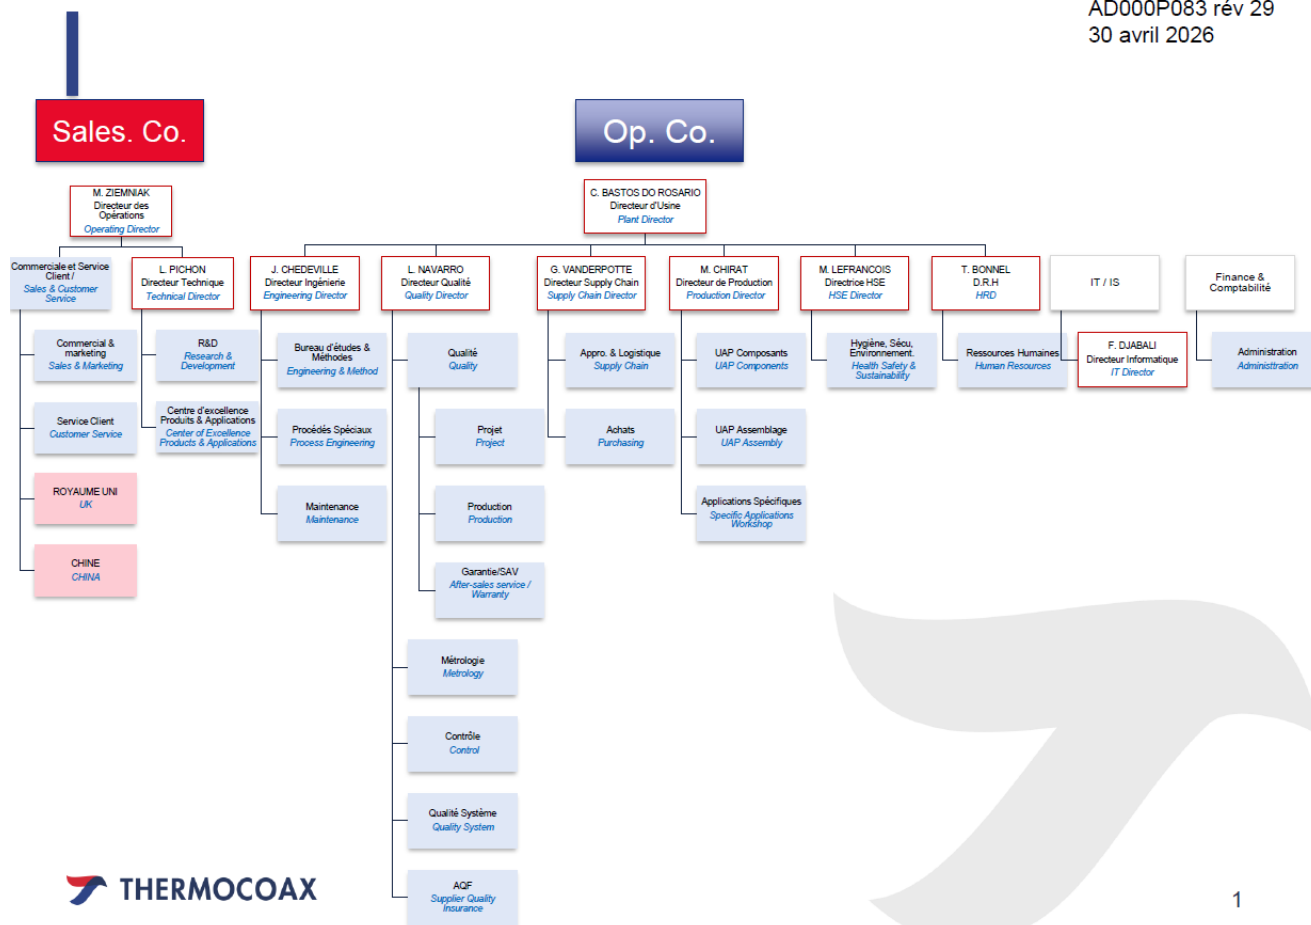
AD000P083 rév 29
30 avril 2026

Sales. Co.

Op. Co.

M. ZIEMNIAK
Directeur des Opérations
Operating Director

Commerciale et Service Client /
Sales & Customer Service

Commercial & marketing
Sales & Marketing

Service Client
Customer Service

ROYAUME UNI
UK

CHINE
CHINA

L. PICHON
Directeur Technique
Technical Director

R&D
Research & Development

Centre d'excellence Produits & Applications
Center of Excellence Products & Applications

C. BASTOS DO ROSARIO
Directeur d'Usine
Plant Director

J. CHEDEVILLE
Directeur Ingénierie
Engineering Director

Bureau d'études & Méthodes
Engineering & Method

Procédés Spéciaux
Process Engineering

Maintenance
Maintenance

L. NAVARRO
Directeur Qualité
Quality Director

Qualité
Quality

Projet
Project

Production
Production

Garantie/SAV
After-sales service / Warranty

Métrologie
Metrology

Contrôle
Control

Qualité Système
Quality System

AQF
Supplier Quality Insurance

G. VANDERPOTTE
Directeur Supply Chain
Supply Chain Director

Appro. & Logistique
Supply Chain

Achats
Purchasing

M. CHIRAT
Directeur de Production
Production Director

UAP Composants
UAP Components

UAP Assemblage
UAP Assembly

Applications Spécifiques
Specific Applications Workshop

M. LEFRANCOIS
Directrice HSE
HSE Director

Hygiène, Sécu, Environnement.
Health Safety & Sustainability

T. BONNEL
D.R.H
HRD

Ressources Humaines
Human Resources

IT / IS

F. DJABALI
Directeur Informatique
IT Director

Finance & Comptabilité

Administration
Administration

THERMOCOAX

1